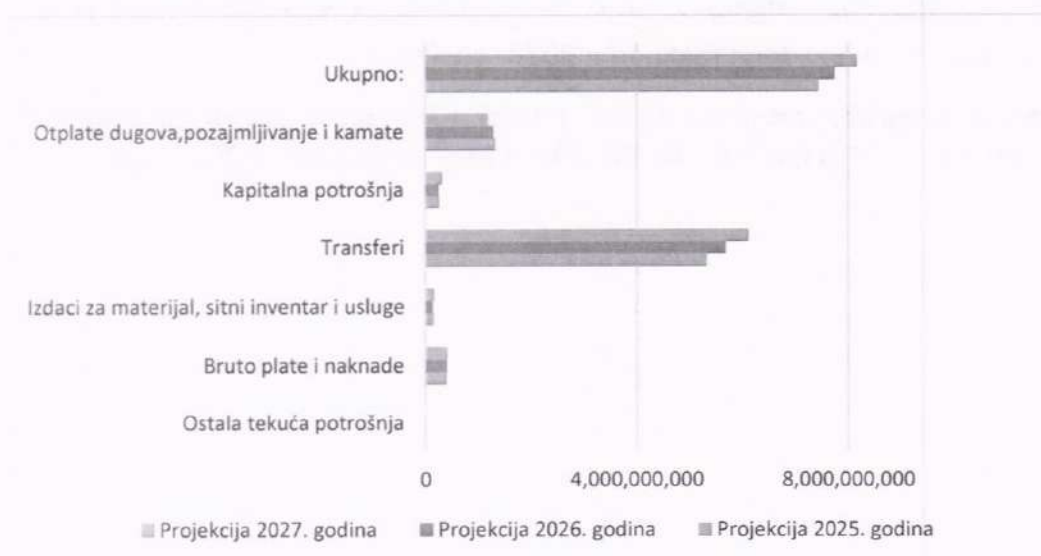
Ukupno:

Otplate dugova,pozajmljivanje i kamate

Kapitalna potrošnja

Transferi

Izdaci za materijal, sitni inventar i usluge

Bruto plate i naknade

Ostala tekuća potrošnja

0

4,000,000,000

8,000,000,000

Projekcija 2027. godina

Projekcija 2026. godina

Projekcija 2025. godina